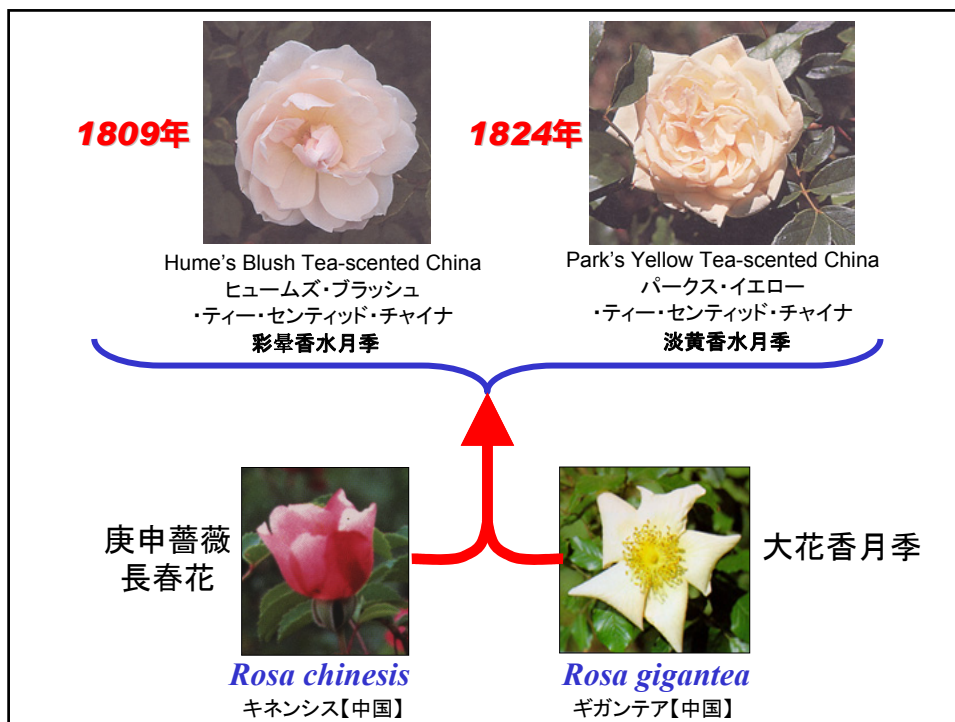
1809年

Hume's Blush Tea-scented China
ヒュームズ・ブラッシュ
・ティー・センティッド・チャイナ
彩暈香水月季

1824年

Park's Yellow Tea-scented China
パークス・イエロー
・ティー・センティッド・チャイナ
淡黄香水月季

庚申薔薇
長春花

Rosa chinesis
キネンシス【中国】

大花香月季

Rosa gigantea
ギガンテア【中国】